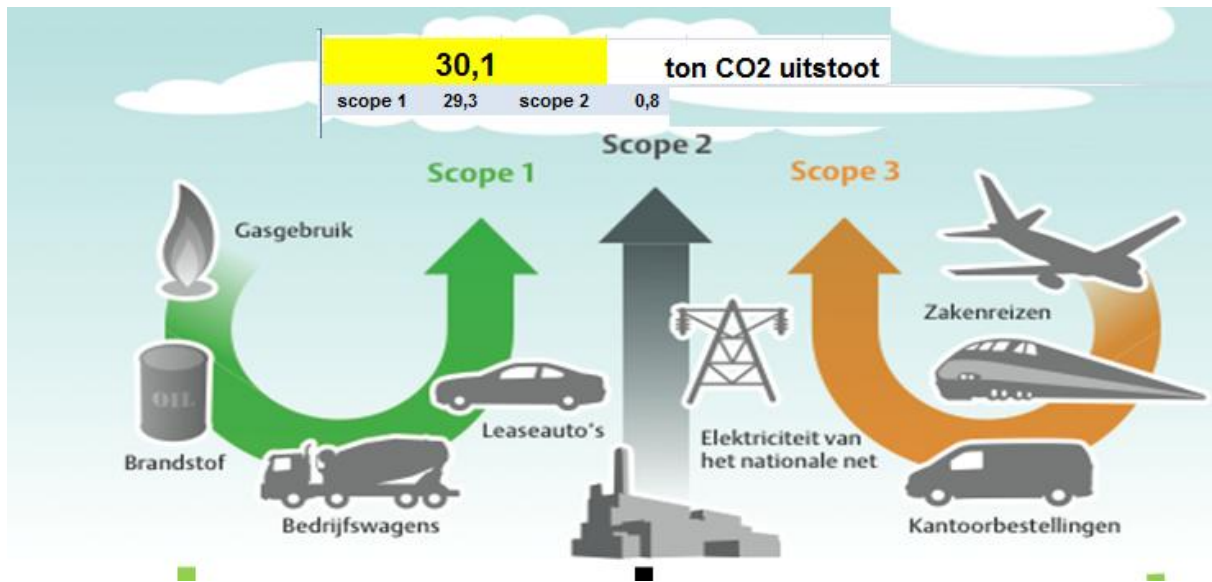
| 30,1 | | ton CO2 uitstoot | |
|---|---|---|---|
| scope 1 | 29,3 | scope 2 | 0,8 |

Scope 2

Scope 1

Scope 3

Gasgebruik

OIL

Brandstof

Bedrijfswagens

Leaseauto's

Elektriciteit van het nationale net

Zakenreizen

Kantoorbestellingen